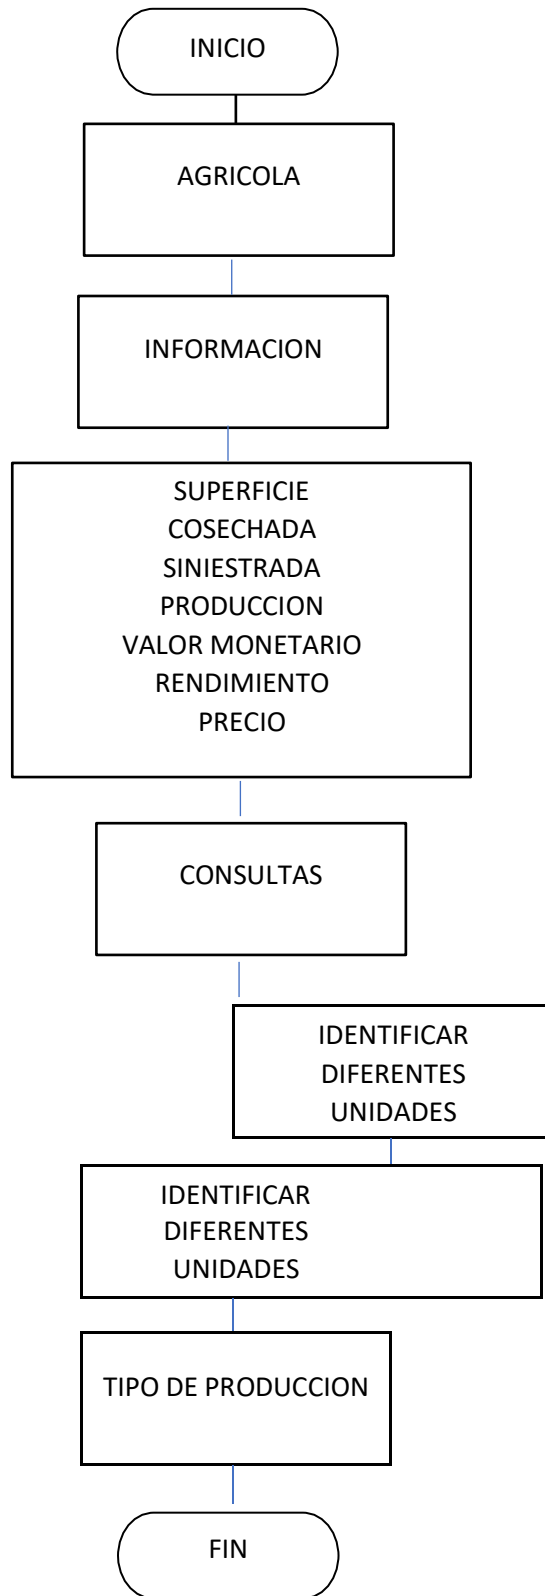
INICIO

AGRICOLA

INFORMACION

SUPERFICIE
COSECHADA
SINIESTRADA
PRODUCCION
VALOR MONETARIO
RENDIMIENTO
PRECIO

CONSULTAS

IDENTIFICAR
DIFERENTES
UNIDADES

IDENTIFICAR
DIFERENTES
UNIDADES

TIPO DE PRODUCCION

FIN